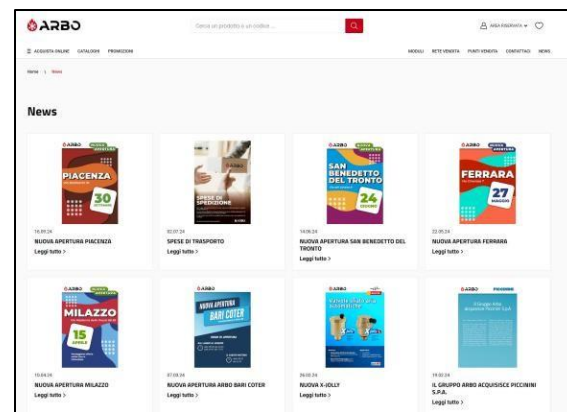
ARBO

Cerca un prodotto o un codice...

AREA RISERVATA

ACQUISTA ONLINE CATALOGHI PROMOZIONI

MODULI RETE VENDITA PUNTI VENDITA CONTATTACI NEWS

Home > News

News

ARBO
PIACENZA
30

16.09.24
NUOVA APERTURA PIACENZA
Leggi tutto >

SPESE DI SPEDIZIONE

02.07.24
SPESE DI TRASPORTO
Leggi tutto >

ARBO
SAN BENEDETTO DEL TRONTO
24

14.06.24
NUOVA APERTURA SAN BENEDETTO DEL TRONTO
Leggi tutto >

ARBO
FERRARA
27

22.05.24
NUOVA APERTURA FERRARA
Leggi tutto >

ARBO
MILAZZO
15

10.04.24
NUOVA APERTURA MILAZZO
Leggi tutto >

ARBO
NUOVA APERTURA
BARI COTER

07.03.24
NUOVA APERTURA ARBO BARI COTER
Leggi tutto >

ARBO

06.03.24
NUOVA X-JOLLY
Leggi tutto >

ARBO

19.02.24
IL GRUPPO ARBO ACQUISISCE PICCININI S.P.A.
Leggi tutto >